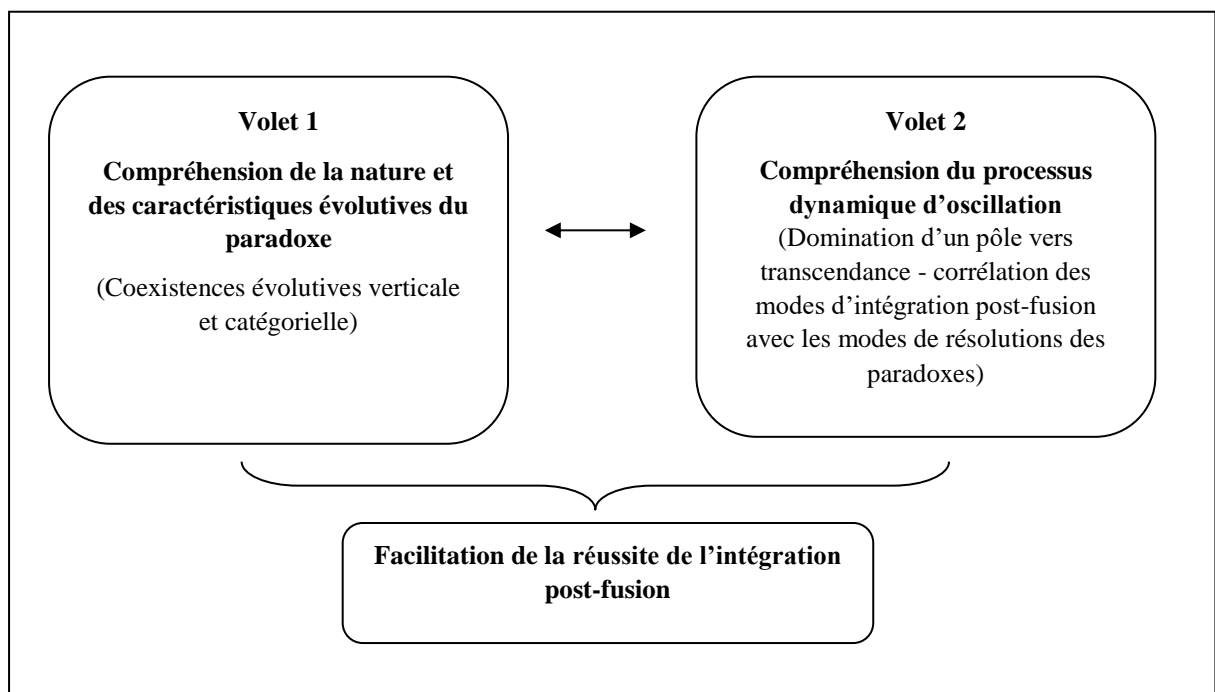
Volet 1

Compréhension de la nature et des caractéristiques évolutives du paradoxe

(Coexistences évolutives verticale et catégorielle)

Volet 2

Compréhension du processus dynamique d'oscillation

(Domination d'un pôle vers transcendance - corrélation des modes d'intégration post-fusion avec les modes de résolutions des paradoxes)

Facilitation de la réussite de l'intégration post-fusion